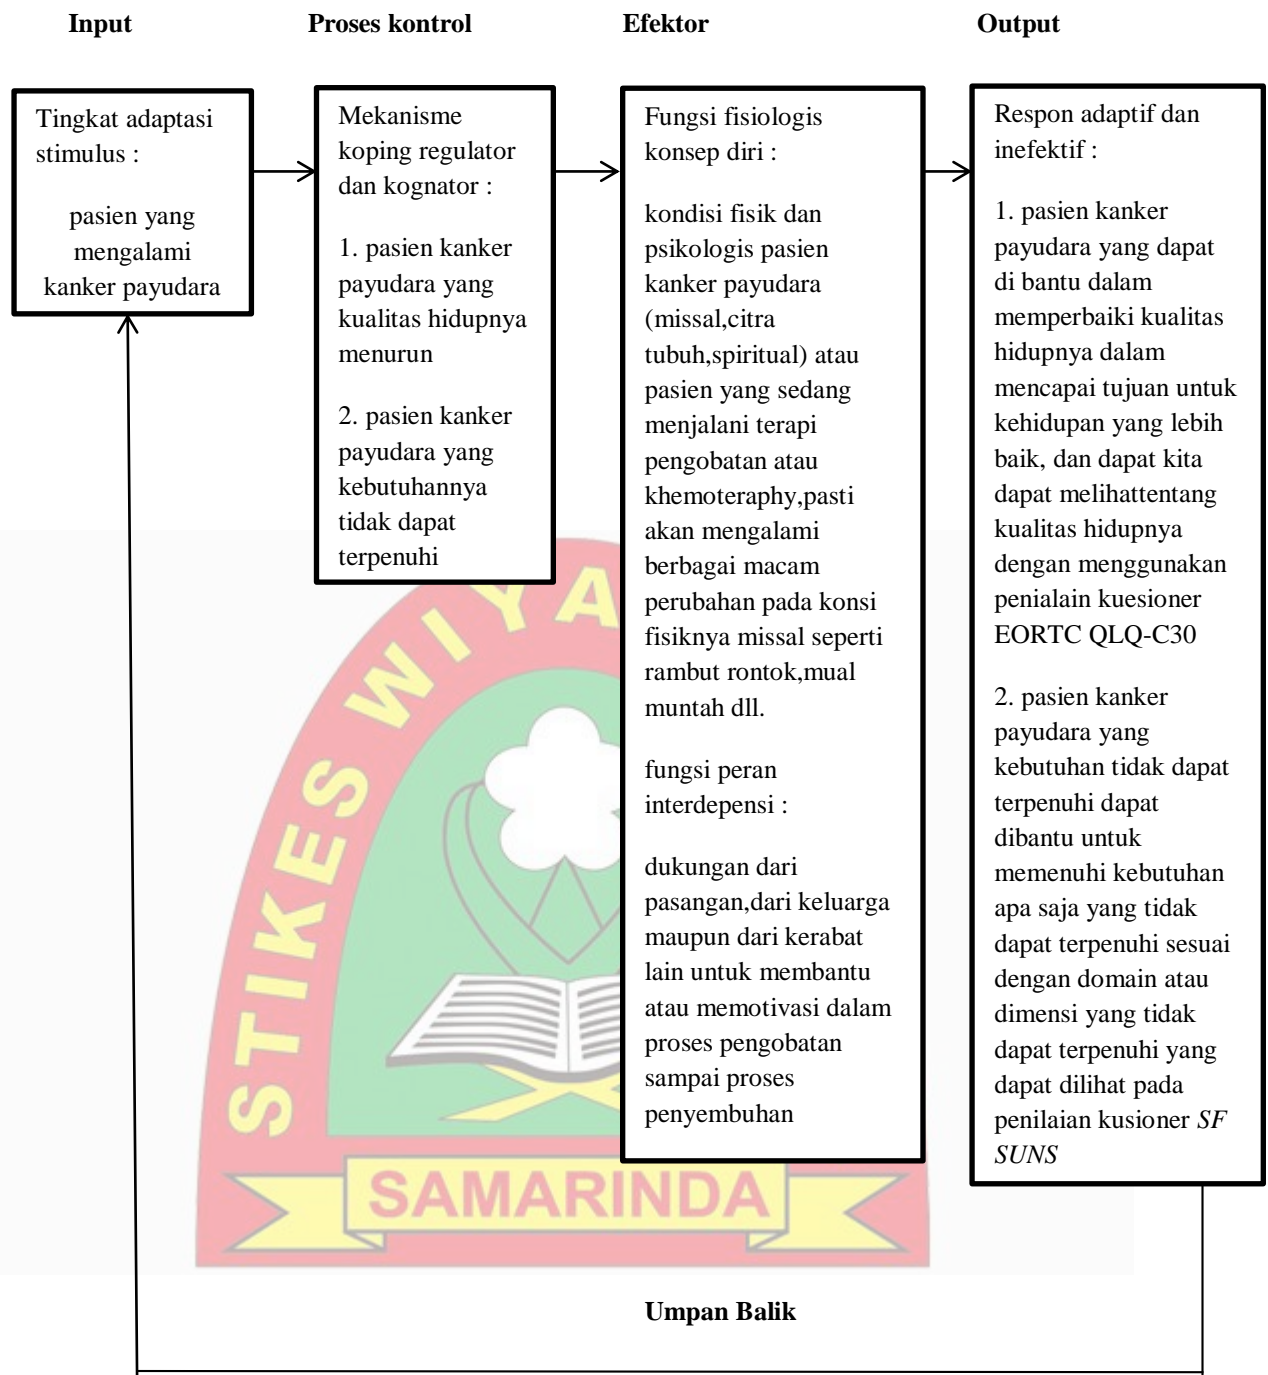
**Input** **Proses kontrol** **Efektor** **Output**

Tingkat adaptasi stimulus :

pasien yang mengalami kanker payudara

Mekanisme koping regulator dan kognator :

1. pasien kanker payudara yang kualitas hidupnya menurun

2. pasien kanker payudara yang kebutuhannya tidak dapat terpenuhi

Fungsi fisiologis konsep diri :

kondisi fisik dan psikologis pasien kanker payudara (missal,citra tubuh,spiritual) atau pasien yang sedang menjalani terapi pengobatan atau khemoteraphy,pasti akan mengalami berbagai macam perubahan pada konsi fisiknya missal seperti rambut rontok,mual muntah dll.

fungsi peran interdepensi :

dukungan dari pasangan,dari keluarga maupun dari kerabat lain untuk membantu atau memotivasi dalam proses pengobatan sampai proses penyembuhan

Respon adaptif dan inefektif :

1. pasien kanker payudara yang dapat di bantu dalam memperbaiki kualitas hidupnya dalam mencapai tujuan untuk kehidupan yang lebih baik, dan dapat kita dapat melihattentang kualitas hidupnya dengan menggunakan penialain kuesioner EORTC QLQ-C30

2. pasien kanker payudara yang kebutuhan tidak dapat terpenuhi dapat dibantu untuk memenuhi kebutuhan apa saja yang tidak dapat terpenuhi sesuai dengan domain atau dimensi yang tidak dapat terpenuhi yang dapat dilihat pada penilaian kusioner *SF SUNS*

STIKES WIYATA SAMARINDA

**Umpan Balik**